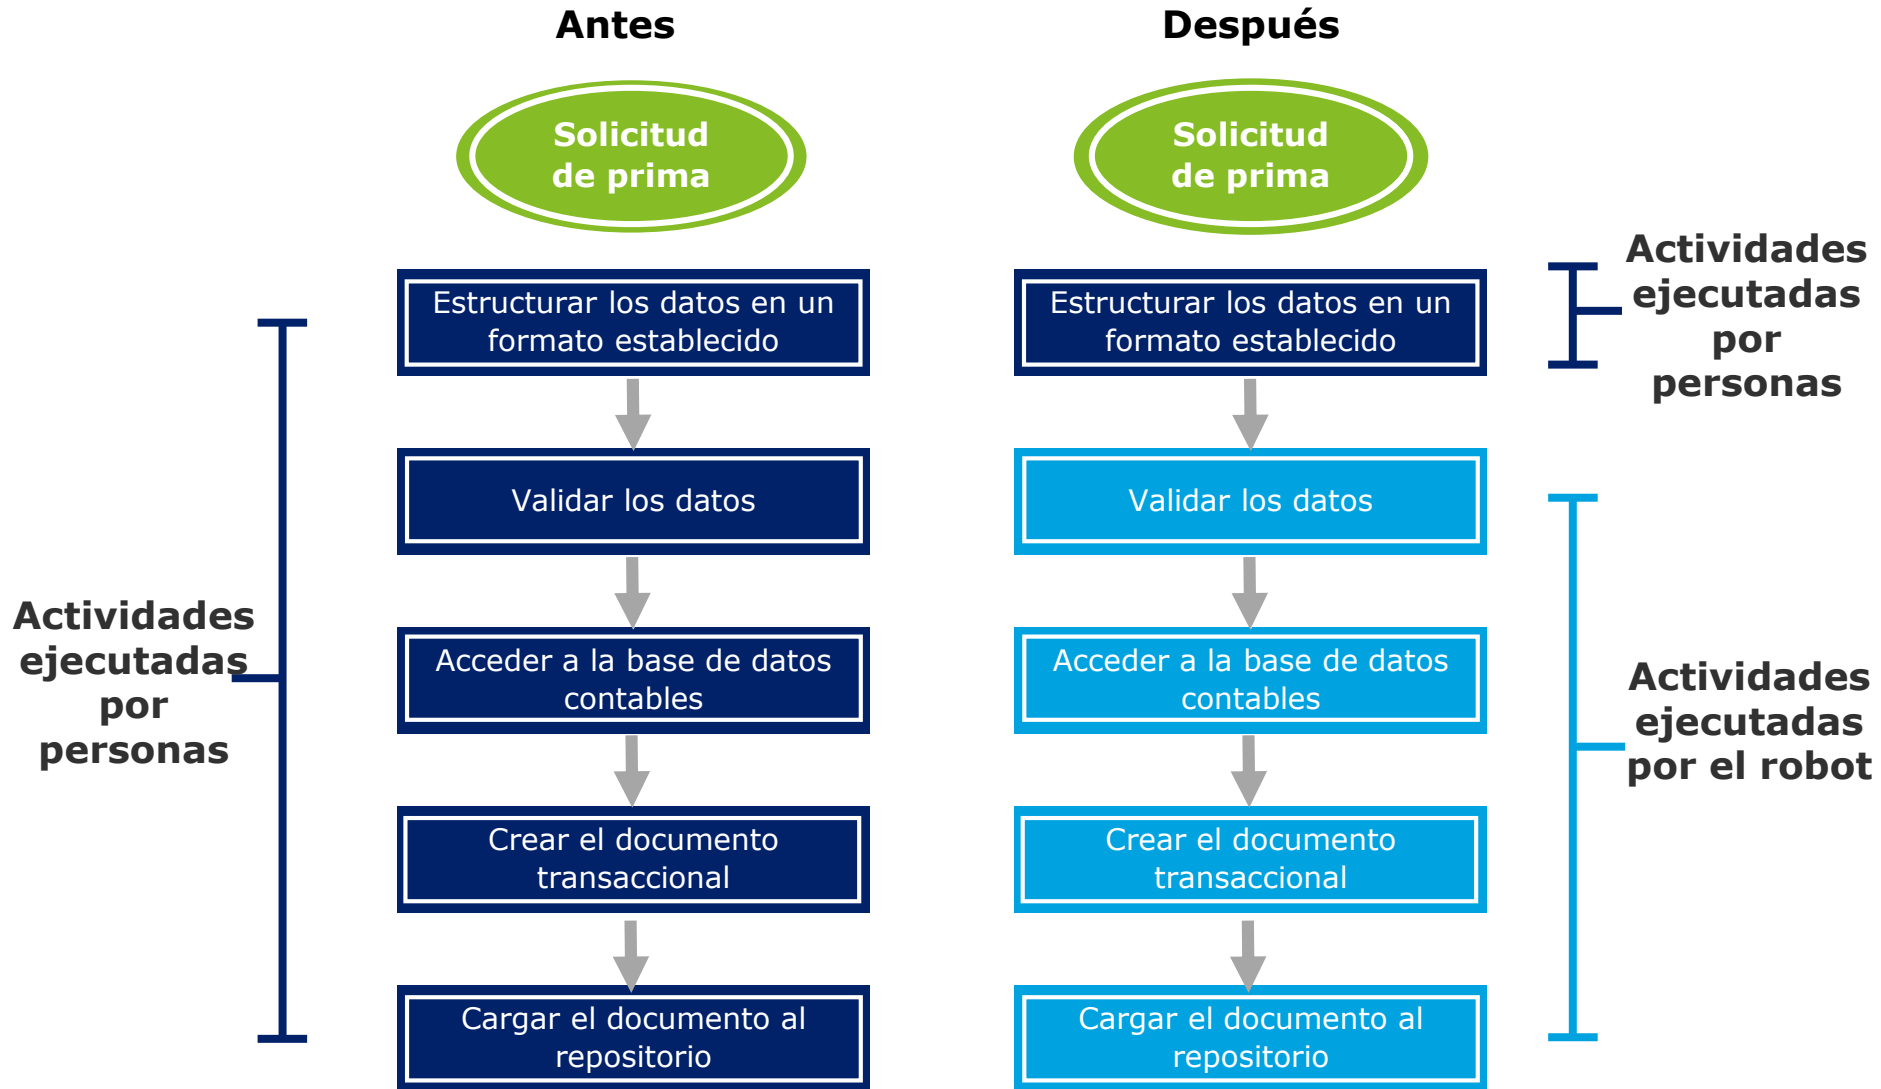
Antes

Solicitud de prima

Actividades ejecutadas por personas

Estructurar los datos en un formato establecido

Validar los datos

Acceder a la base de datos contables

Crear el documento transaccional

Cargar el documento al repositorio

Después

Solicitud de prima

Estructurar los datos en un formato establecido

Validar los datos

Acceder a la base de datos contables

Crear el documento transaccional

Cargar el documento al repositorio

Actividades ejecutadas por personas

Actividades ejecutadas por el robot